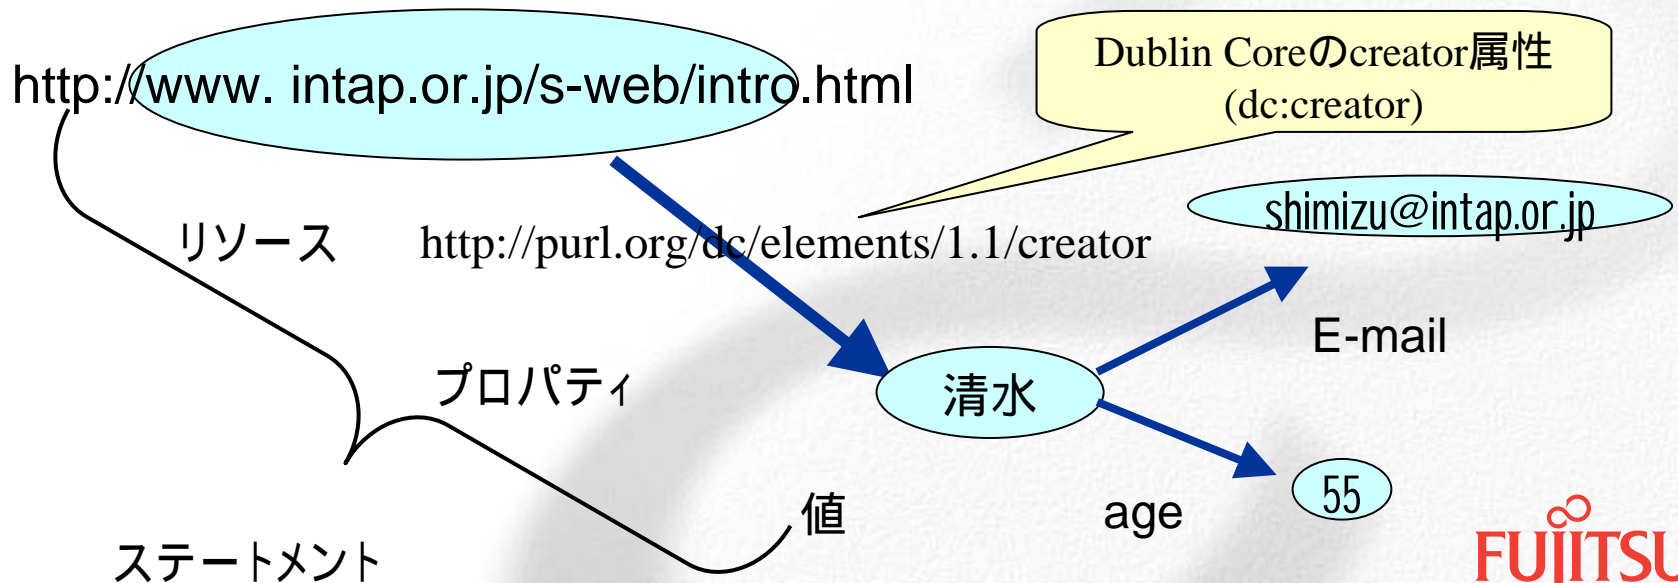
http://www. intap.or.jp/s-web/intro.html

Dublin Coreのcreator属性
(dc:creator)

shimizu@intap.or.jp

リソース

http://purl.org/dc/elements/1.1/creator

E-mail

プロパティ

清水

55

値

age

ステートメント

FUJITSU